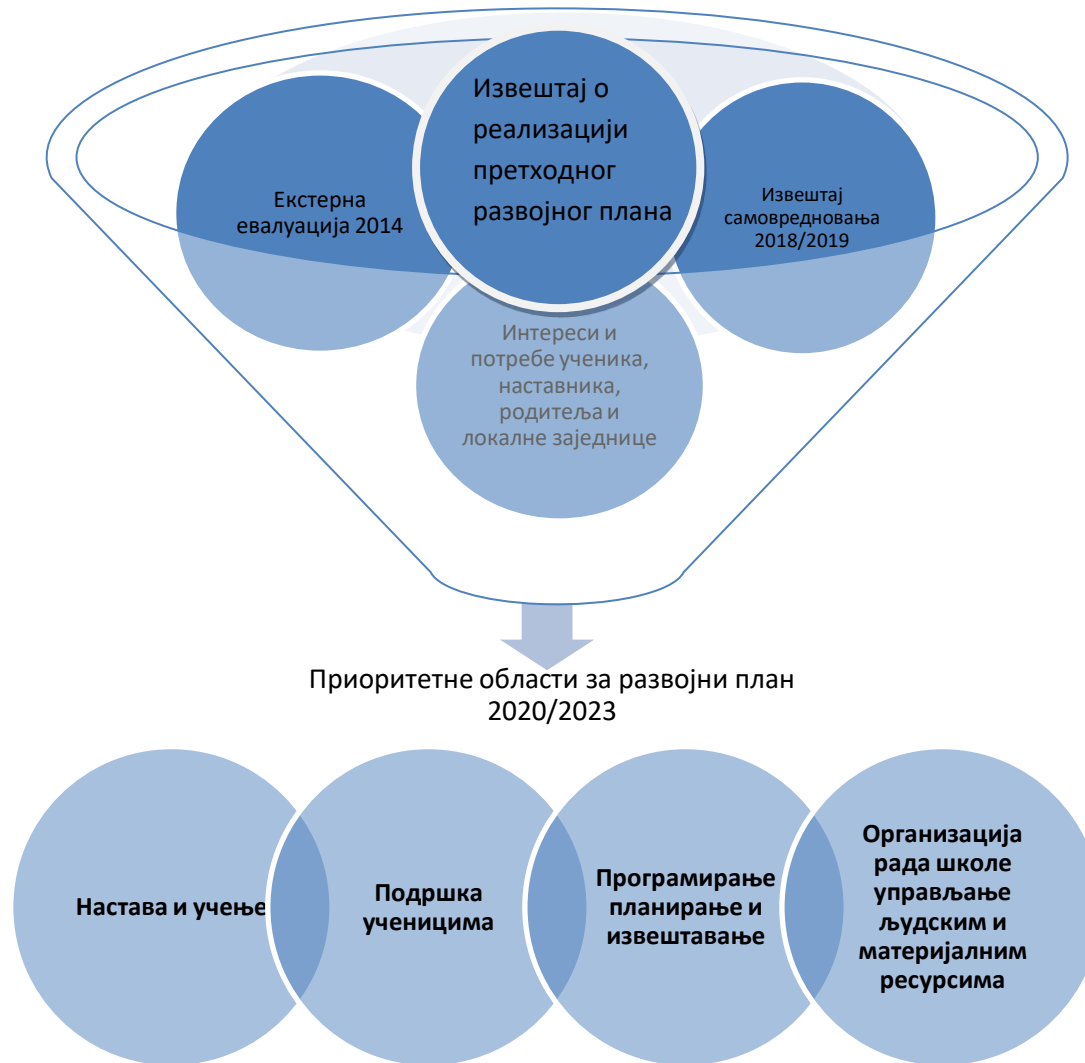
Екстерна евалуација 2014

Извештај о реализацији претходног развојног плана

Извештај самовредновања 2018/2019

Интереси и потребе ученика, наставника, родитеља и локалне заједнице

Приоритетне области за развојни план 2020/2023

Настава и учење

Подршка ученицима

Програмирање планирање и извештавање

Организација рада школе управљање људским и материјалним ресурсима